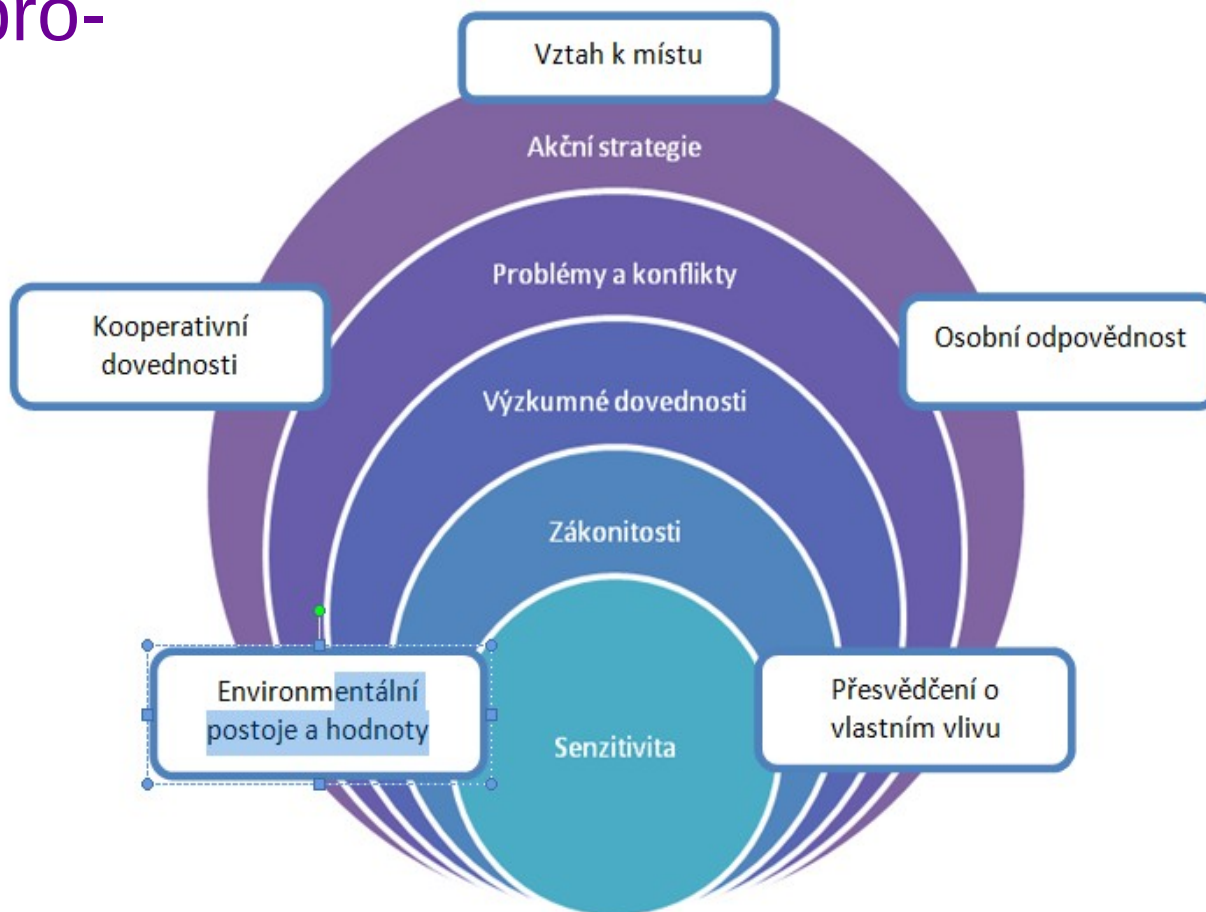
oro-

Vztah k místu

Akční strategie

Problémy a konflikty

Kooperativní dovednosti

Osobní odpovědnost

Výzkumné dovednosti

Zákonitosti

Environmentální postoje a hodnoty

Senzitivita

Přesvědčení o vlastním vlivu